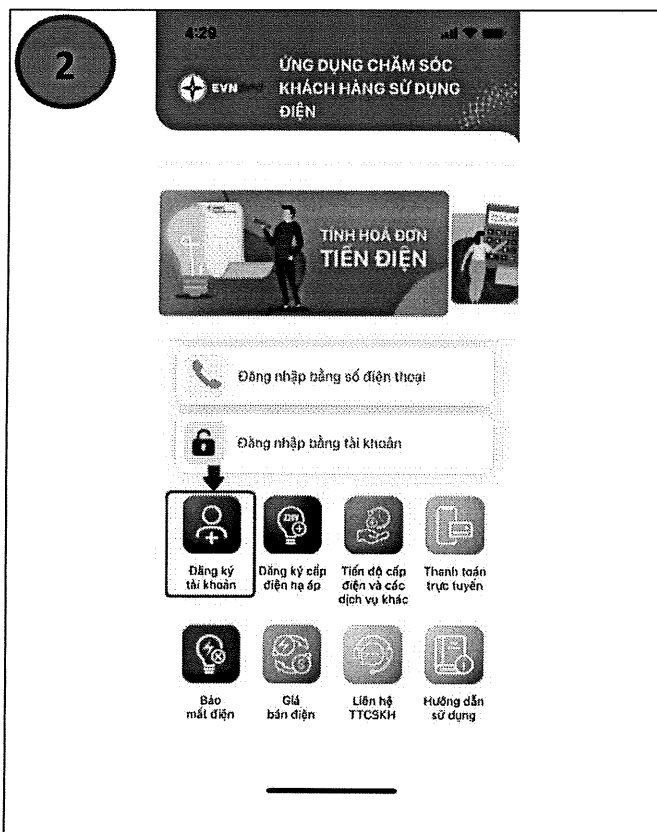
2

4:29

EVN

ỨNG DỤNG CHĂM SÓC KHÁCH HÀNG SỬ DỤNG ĐIỆN

TÍNH HOÁ ĐƠN TIỀN ĐIỆN

Đăng nhập bằng số điện thoại

Đăng nhập bằng tài khoản

Đăng ký tài khoản

Đăng ký cấp điện hạ áp

Tiến độ cấp điện và các dịch vụ khác

Thanh toán trực tuyến

Báo mất điện

Giá bán điện

Liên hệ TTCSKH

Hướng dẫn sử dụng